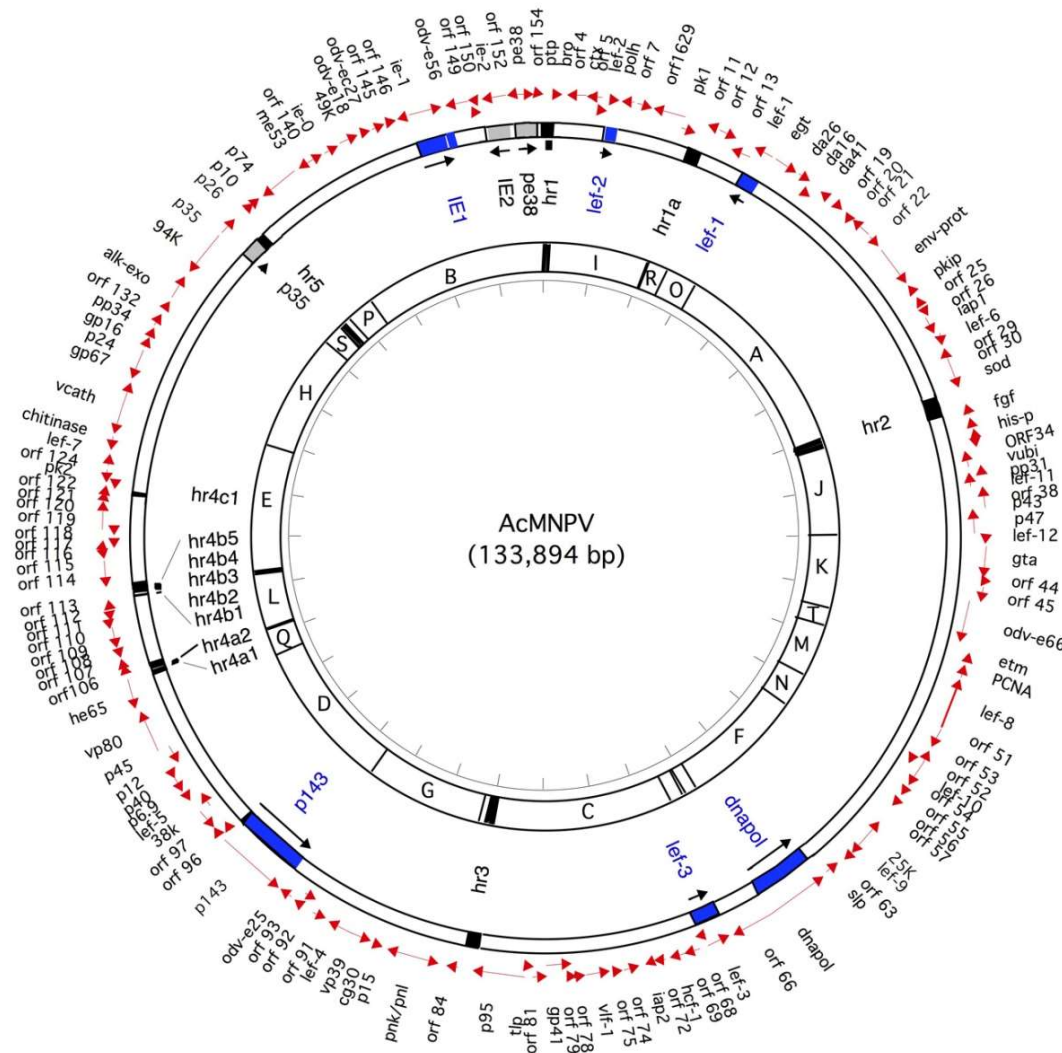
AcMNPV
(133,894 bp)

orf 154
ptp
bro
orf 4
ctx
orf 5
lef-2
polh
orf 7
orf1629
pk1
orf 11
orf 12
orf 13
lef-1
egt
da26
da16
da41
orf 19
orf 20
orf 21
orf 22
env-prot
pkip
orf 25
orf 26
iap1
lef-6
orf 29
orf 30
sod
fgf
his-p
ORF34
vubi
pp31
lef-11
orf 38
p43
p47
lef-12
gta
orf 44
orf 45
odv-e66
etm
PCNA
lef-8
orf 51
orf 53
orf 52
orf 54
orf 55
orf 56
orf 57
25K
lef-9
orf 63
slp
dnapol
orf 66
lef-3
orf 68
orf 69
hcf-1
orf 72
iap2
orf 74
orf 75
vlf-1
orf 78
orf 79
gp41
orf 81
tlp
p95
orf 84
pnk/pnl
p15
cg30
vp39
lef-4
orf 91
orf 92
orf 93
odv-e25
p143
orf 96
orf 97
38k
lef-5
p6.9
p40
p12
p45
vp80
he65
orf106
orf 107
orf 108
orf 109
orf 110
orf 111
orf 112
orf 113
orf 114
orf 115
orf 116
orf 117
orf 118
orf 119
orf 120
orf 121
orf 122
pk2
orf 124
lef-7
chitinase
vcath
gp67
p24
gp16
pp34
orf 132
alk-exo
94K
p35
p26
p10
p74
me53
orf 140
ie-0
49K
odv-e18
odv-ec27
orf 145
orf 146
ie-1
odv-e56
orf 149
orf 150
ie-2
orf 152
pe38

IE1
IE2
pe38
hr1
lef-2
hr1a
lef-1
hr5
p35
hr2
hr4c1
hr4b5
hr4b4
hr4b3
hr4b2
hr4b1
hr4a2
hr4a1
p143
hr3
lef-3
dnapol

B
I
R
O
A
P
S
H
J
E
K
T
M
L
N
Q
D
F
G
C